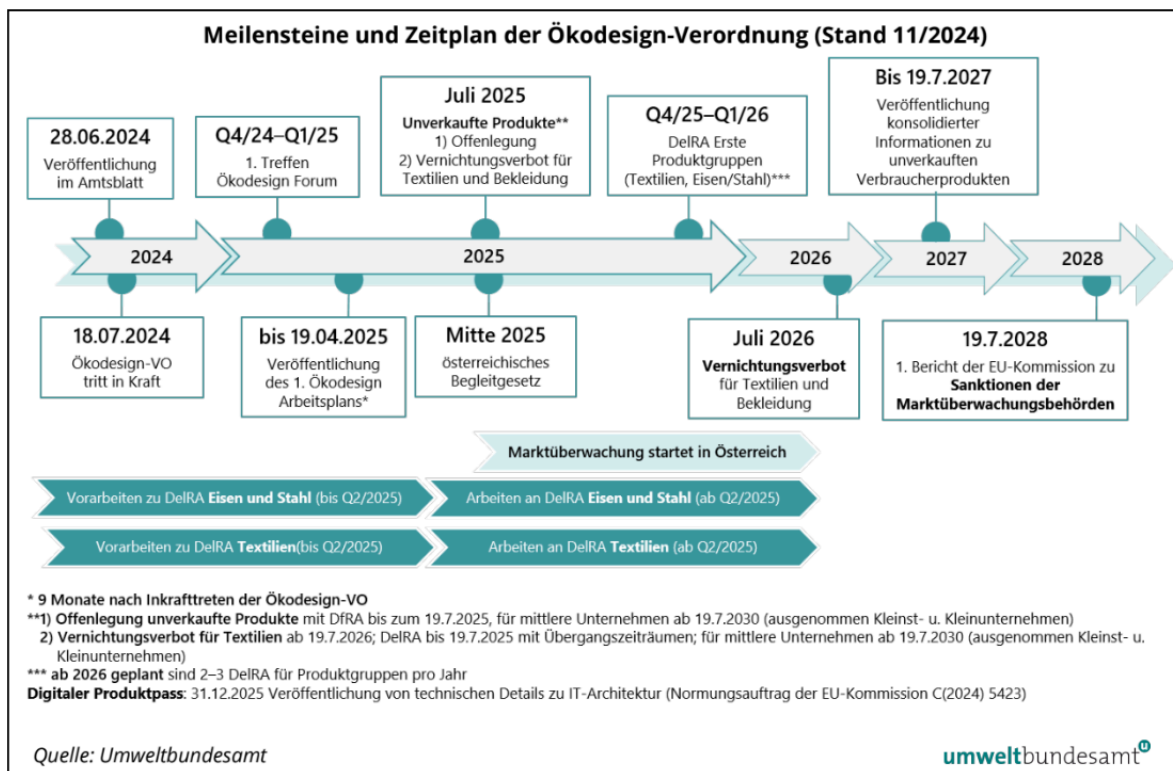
Meilensteine und Zeitplan der Ökodesign-Verordnung (Stand 11/2024)

28.06.2024
Veröffentlichung im Amtsblatt

Q4/24–Q1/25
1. Treffen Ökodesign Forum

Juli 2025
Unverkaufte Produkte**
1) Offenlegung
2) Vernichtungsverbot für Textilien und Bekleidung

Q4/25–Q1/26
DelRA Erste Produktgruppen (Textilien, Eisen/Stahl)***

Bis 19.7.2027
Veröffentlichung konsolidierter Informationen zu unverkauften Verbraucherprodukten

2024

2025

2026

2027

2028

18.07.2024
Ökodesign-VO tritt in Kraft

bis 19.04.2025
Veröffentlichung des 1. Ökodesign Arbeitsplans*

Mitte 2025
österreichisches Begleitgesetz

Juli 2026
Vernichtungsverbot für Textilien und Bekleidung

19.7.2028
1. Bericht der EU-Kommission zu Sanktionen der Marktüberwachungsbehörden

Marktüberwachung startet in Österreich

Vorarbeiten zu DelRA Eisen und Stahl (bis Q2/2025)

Arbeiten an DelRA Eisen und Stahl (ab Q2/2025)

Vorarbeiten zu DelRA Textilien(bis Q2/2025)

Arbeiten an DelRA Textilien (ab Q2/2025)

* 9 Monate nach Inkrafttreten der Ökodesign-VO
**1) Offenlegung unverkaufte Produkte mit DfRA bis zum 19.7.2025, für mittlere Unternehmen ab 19.7.2030 (ausgenommen Kleinst- u. Kleinunternehmen)
2) Vernichtungsverbot für Textilien ab 19.7.2026; DelRA bis 19.7.2025 mit Übergangszeiträumen; für mittlere Unternehmen ab 19.7.2030 (ausgenommen Kleinst- u. Kleinunternehmen)
*** ab 2026 geplant sind 2–3 DelRA für Produktgruppen pro Jahr
Digitaler Produktpass: 31.12.2025 Veröffentlichung von technischen Details zu IT-Architektur (Normungsauftrag der EU-Kommission C(2024) 5423)

Quelle: Umweltbundesamt

umweltbundesamt